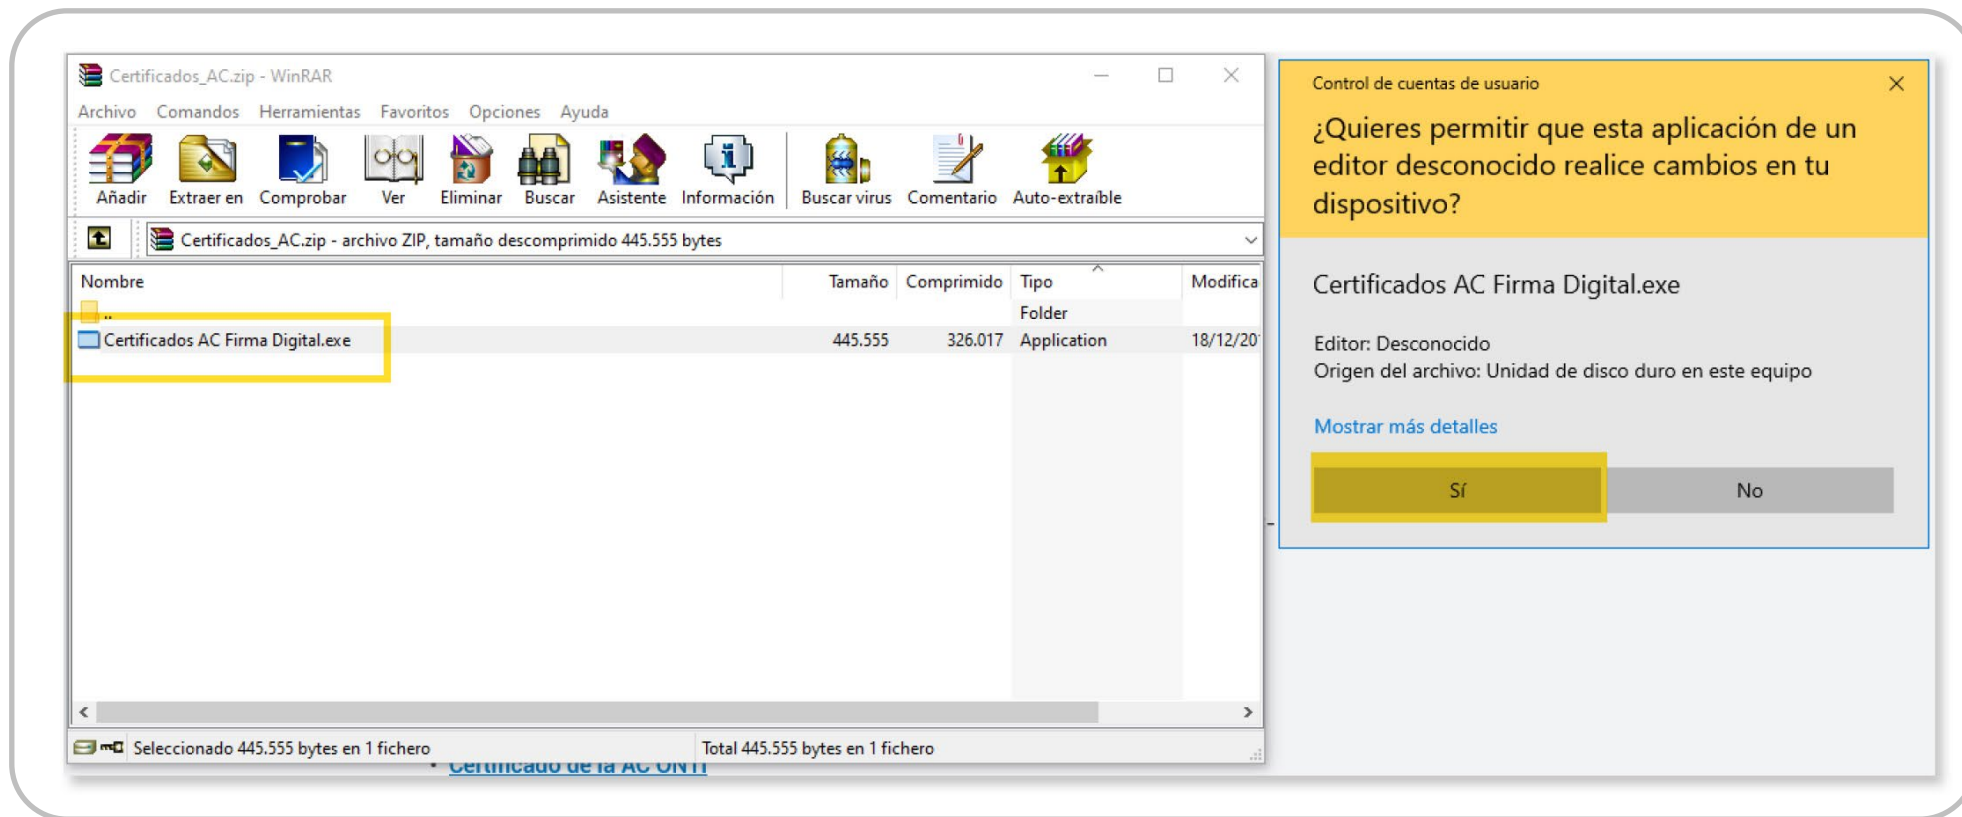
Certificados_AC.zip - WinRAR

Archivo Comandos Herramientas Favoritos Opciones Ayuda

Añadir Extraer en Comprobar Ver Eliminar Buscar Asistente Información Buscar virus Comentario Auto-extraíble

Certificados_AC.zip - archivo ZIP, tamaño descomprimido 445.555 bytes

| Nombre | Tamaño | Comprimido | Tipo | Modifica |
|---|---|---|---|---|
| .. | | | Folder | |
| Certificados AC Firma Digital.exe | 445.555 | 326.017 | Application | 18/12/20 |

Seleccionado 445.555 bytes en 1 fichero Total 445.555 bytes en 1 fichero

Certificado de la AC ONTI

Control de cuentas de usuario

¿Quieres permitir que esta aplicación de un editor desconocido realice cambios en tu dispositivo?

Certificados AC Firma Digital.exe

Editor: Desconocido
Origen del archivo: Unidad de disco duro en este equipo

Mostrar más detalles

Sí No